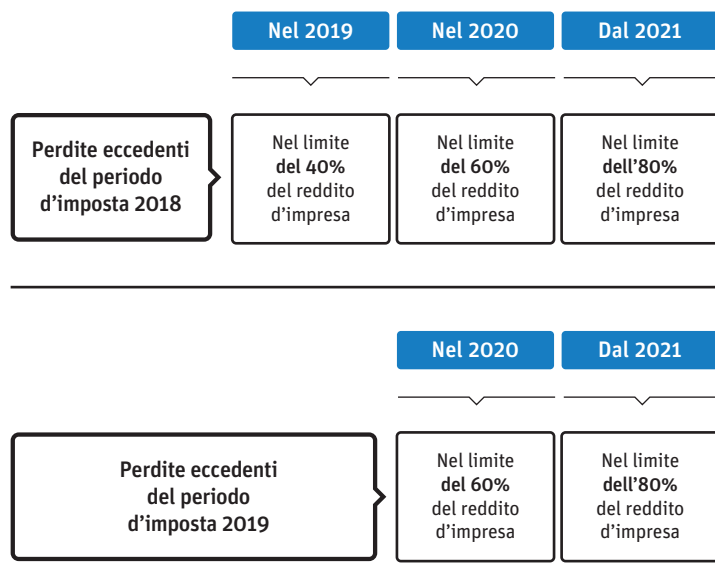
Nel 2019

Nel 2020

Dal 2021

Perdite eccedenti del periodo d’imposta 2018

Nel limite **del 40%** del reddito d’impresa

Nel limite **del 60%** del reddito d’impresa

Nel limite **dell’80%** del reddito d’impresa

Nel 2020

Dal 2021

Perdite eccedenti del periodo d’imposta 2019

Nel limite **del 60%** del reddito d’impresa

Nel limite **dell’80%** del reddito d’impresa